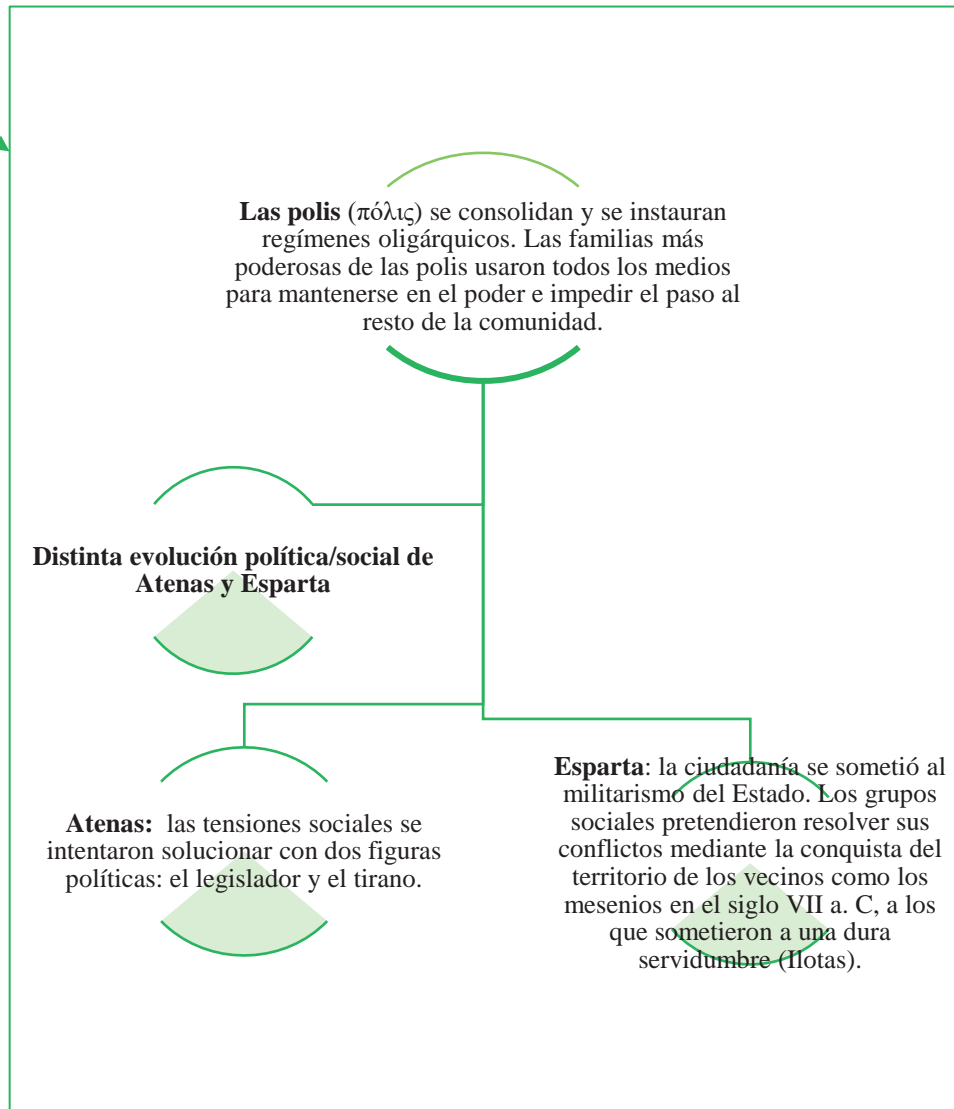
**Las polis** (πόλις) se consolidan y se instauran regímenes oligárquicos. Las familias más poderosas de las polis usaron todos los medios para mantenerse en el poder e impedir el paso al resto de la comunidad.

**Distinta evolución política/social de Atenas y Esparta**

**Atenas:** las tensiones sociales se intentaron solucionar con dos figuras políticas: el legislador y el tirano.

**Esparta**: la ciudadanía se sometió al militarismo del Estado. Los grupos sociales pretendieron resolver sus conflictos mediante la conquista del territorio de los vecinos como los mesenios en el siglo VII a. C, a los que sometieron a una dura servidumbre (Ilotas).